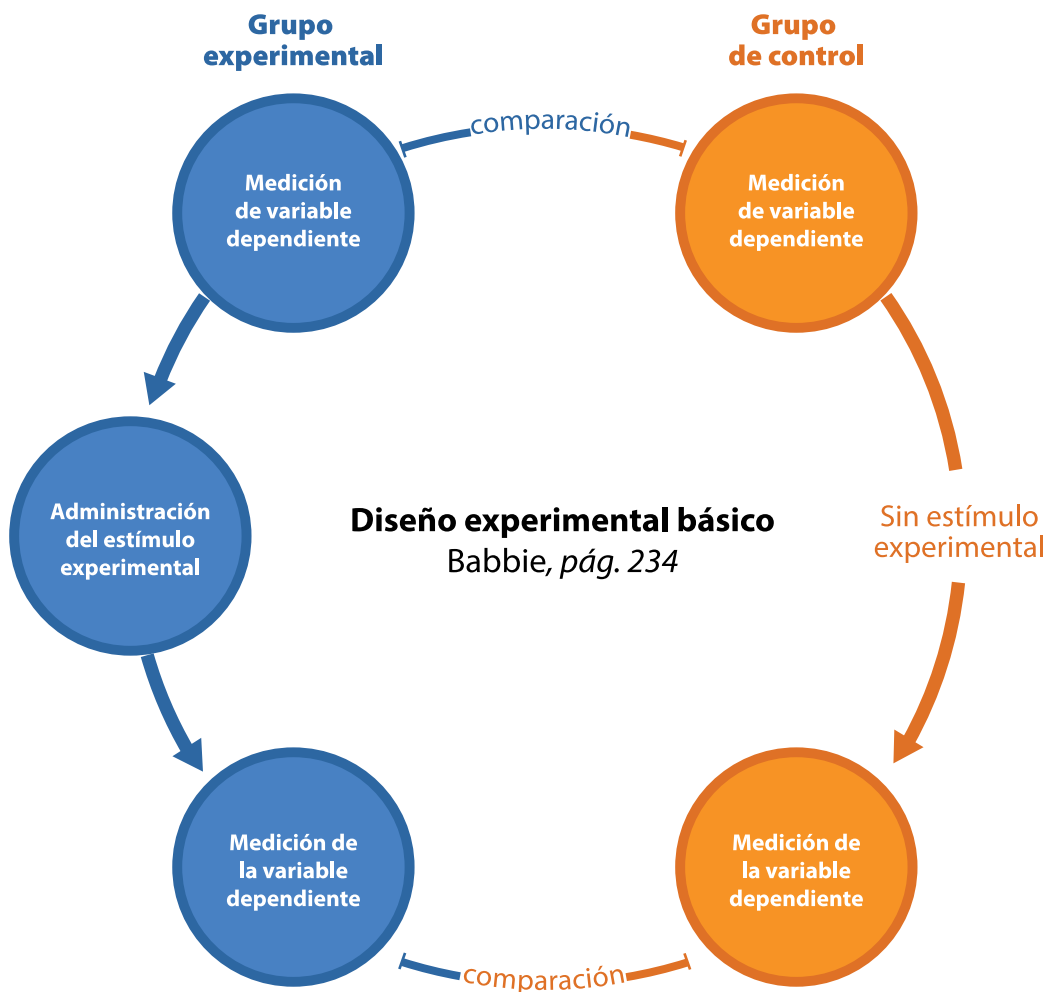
Grupo experimental

Grupo de control

comparación

Medición de variable dependiente

Medición de variable dependiente

Administración del estímulo experimental

Diseño experimental básico
Babbie, *pág. 234*

Sin estímulo experimental

Medición de la variable dependiente

Medición de la variable dependiente

comparación